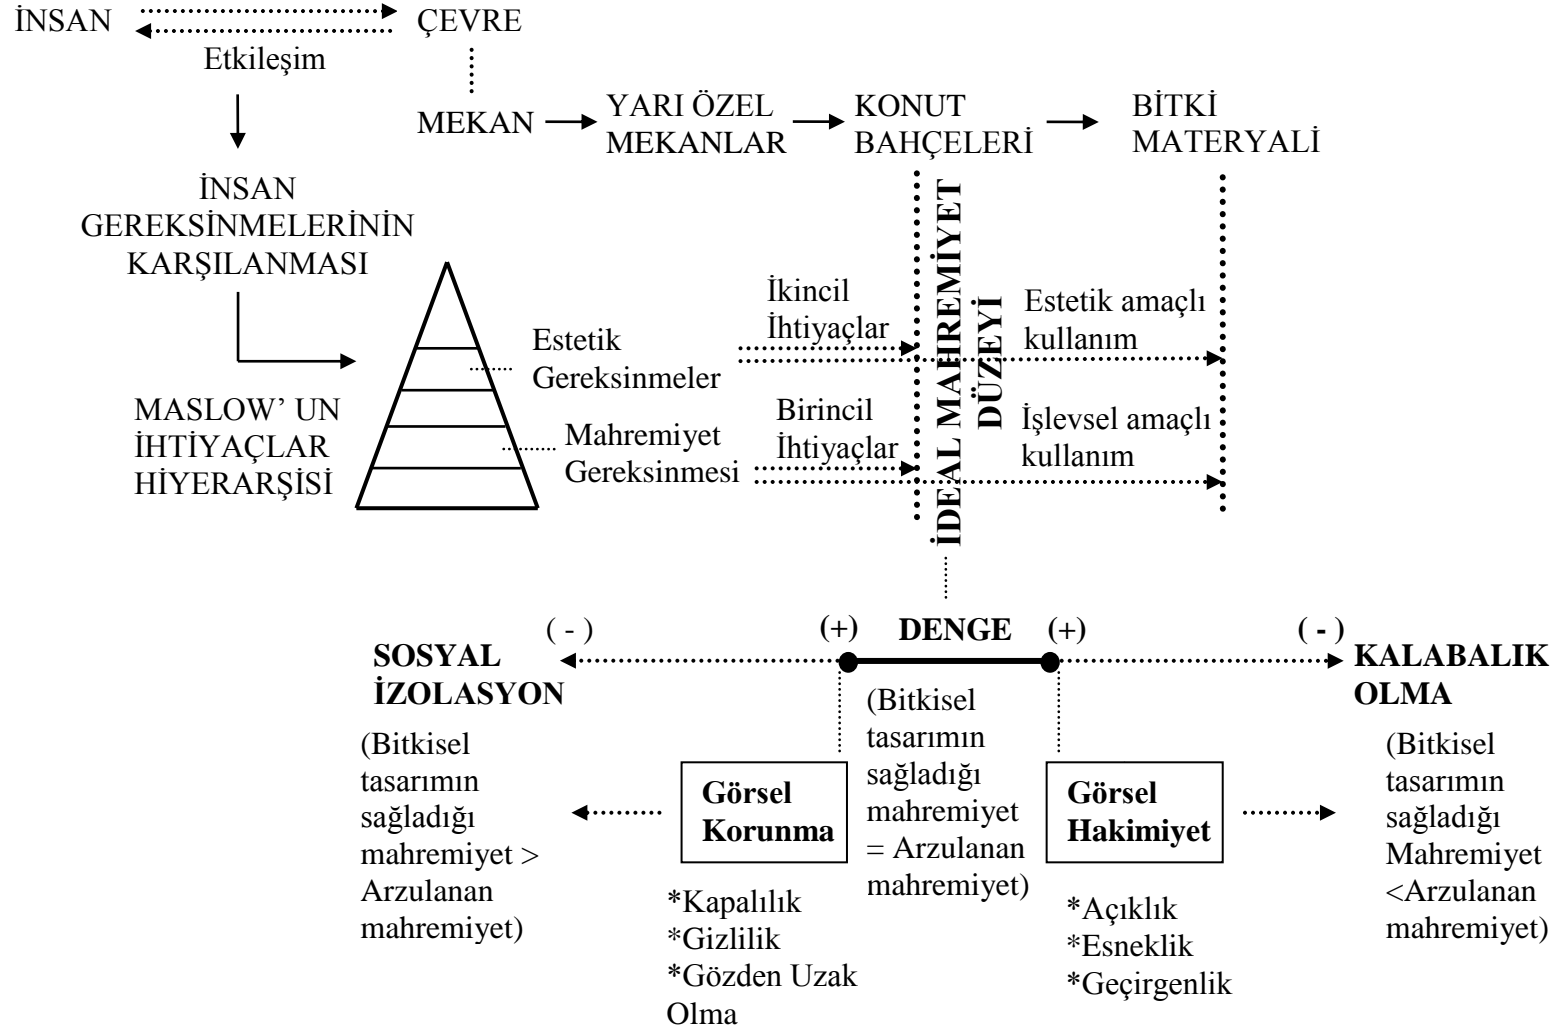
İNSAN ÇEVRE
Etkileşim

MEKAN YARI ÖZEL MEKANLAR KONUT BAHÇELERİ BİTKİ MATERYALİ

İNSAN GEREKSİNMELERİNİN KARŞILANMASI

MASLOW' UN İHTİYAÇLAR HİYERARŞİSİ

Estetik Gereksinmeler

Mahremiyet Gereksinmesi

İkincil İhtiyaçlar

Birincil İhtiyaçlar

İDEAL MAHREMİYET DÜZEYİ

Estetik amaçlı kullanım

İşlevsel amaçlı kullanım

( - ) (+) DENGE (+) ( - )

SOSYAL İZOLASYON

KALABALIK OLMA

(Bitkisel tasarımın sağladığı mahremiyet > Arzulanan mahremiyet)

Görsel Korunma

*Kapalılık
*Gizlilik
*Gözden Uzak Olma

(Bitkisel tasarımın sağladığı mahremiyet = Arzulanan mahremiyet)

Görsel Hakimiyet

*Açıklık
*Esneklik
*Geçirgenlik

(Bitkisel tasarımın sağladığı Mahremiyet <Arzulanan mahremiyet)